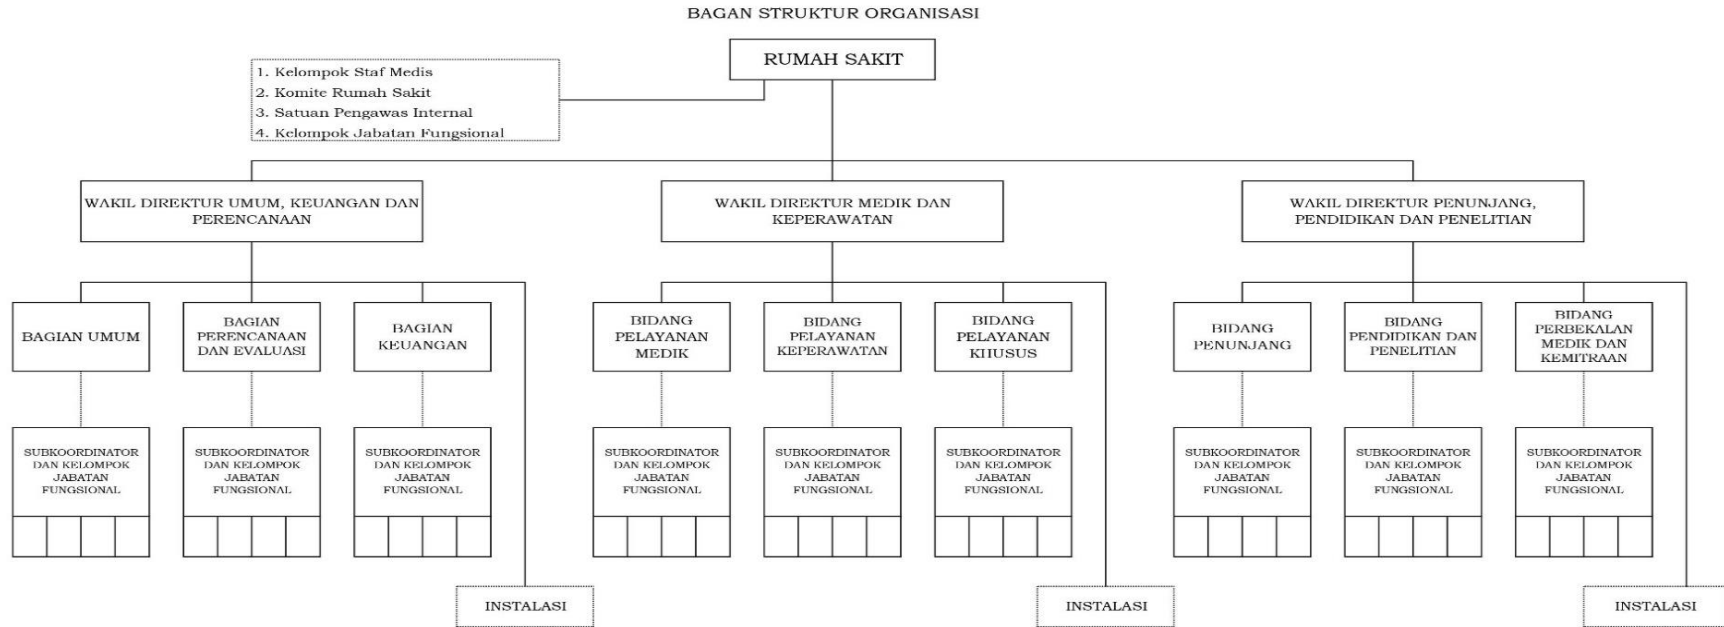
BAGAN STRUKTUR ORGANISASI

RUMAH SAKIT

1. Kelompok Staf Medis
2. Komite Rumah Sakit
3. Satuan Pengawas Internal
4. Kelompok Jabatan Fungsional

WAKIL DIREKTUR UMUM, KEUANGAN DAN PERENCANAAN

WAKIL DIREKTUR MEDIK DAN KEPERAWATAN

WAKIL DIREKTUR PENUNJANG, PENDIDIKAN DAN PENELITIAN

BAGIAN UMUM

BAGIAN PERENCANAAN DAN EVALUASI

BAGIAN KEUANGAN

BIDANG PELAYANAN MEDIK

BIDANG PELAYANAN KEPERAWATAN

BIDANG PELAYANAN KHUSUS

BIDANG PENUNJANG

BIDANG PENDIDIKAN DAN PENELITIAN

BIDANG PERBEKALAN MEDIK DAN KEMITRAAN

SUBKOORDINATOR DAN KELOMPOK JABATAN FUNGSIONAL

SUBKOORDINATOR DAN KELOMPOK JABATAN FUNGSIONAL

SUBKOORDINATOR DAN KELOMPOK JABATAN FUNGSIONAL

SUBKOORDINATOR DAN KELOMPOK JABATAN FUNGSIONAL

SUBKOORDINATOR DAN KELOMPOK JABATAN FUNGSIONAL

SUBKOORDINATOR DAN KELOMPOK JABATAN FUNGSIONAL

SUBKOORDINATOR DAN KELOMPOK JABATAN FUNGSIONAL

SUBKOORDINATOR DAN KELOMPOK JABATAN FUNGSIONAL

SUBKOORDINATOR DAN KELOMPOK JABATAN FUNGSIONAL

INSTALASI

INSTALASI

INSTALASI